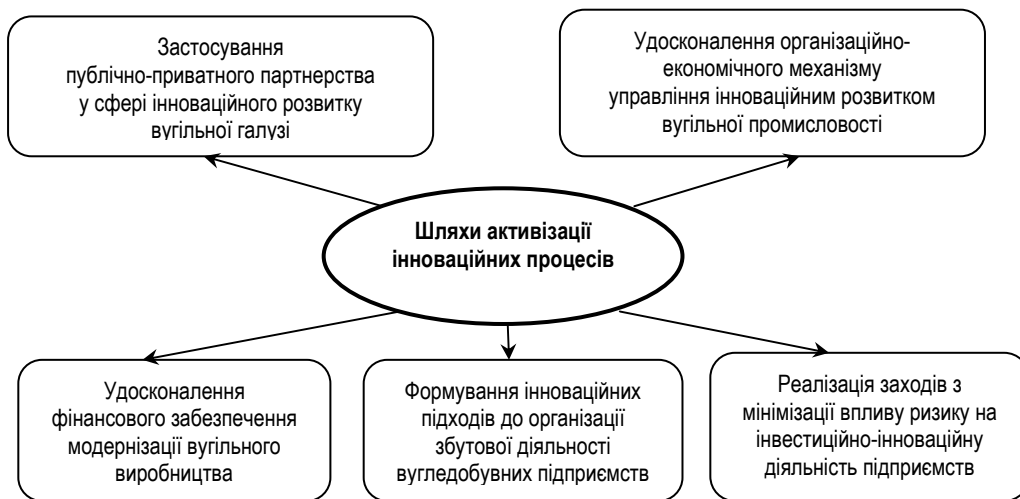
Застосування публічно-приватного партнерства у сфері інноваційного розвитку вугільної галузі

Удосконалення організаційно-економічного механізму управління інноваційним розвитком вугільної промисловості

Шляхи активізації інноваційних процесів

Удосконалення фінансового забезпечення модернізації вугільного виробництва

Формування інноваційних підходів до організації збутової діяльності вугледобувних підприємств

Реалізація заходів з мінімізації впливу ризику на інвестиційно-інноваційну діяльність підприємств